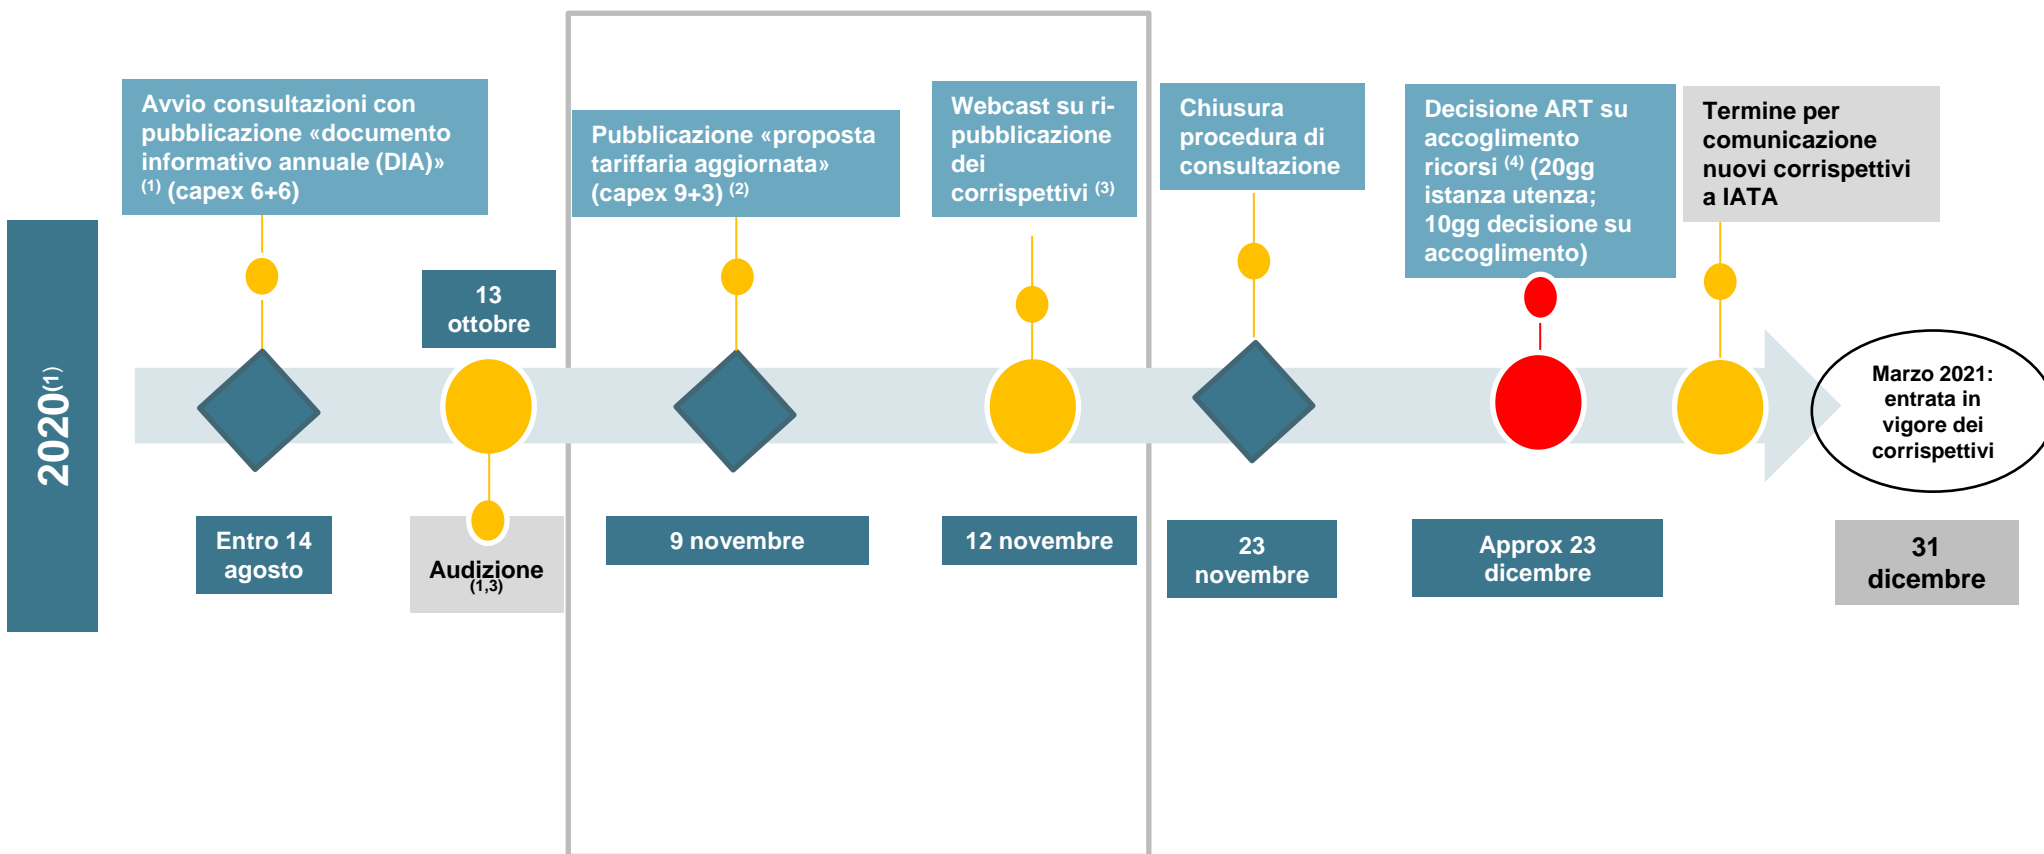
$2020^{(1)}$

Avvio consultazioni con pubblicazione «documento informativo annuale (DIA)» $^{(1)}$ (capex 6+6)

Entro 14 agosto

13 ottobre

Audizione $^{(1,3)}$

Pubblicazione «proposta tariffaria aggiornata» (capex 9+3) $^{(2)}$

9 novembre

Webcast su ri-pubblicazione dei corrispettivi $^{(3)}$

12 novembre

Chiusura procedura di consultazione

23 novembre

Decisione ART su accoglimento ricorsi $^{(4)}$ (20gg istanza utenza; 10gg decisione su accoglimento)

Approx 23 dicembre

Termine per comunicazione nuovi corrispettivi a IATA

31 dicembre

Marzo 2021: entrata in vigore dei corrispettivi